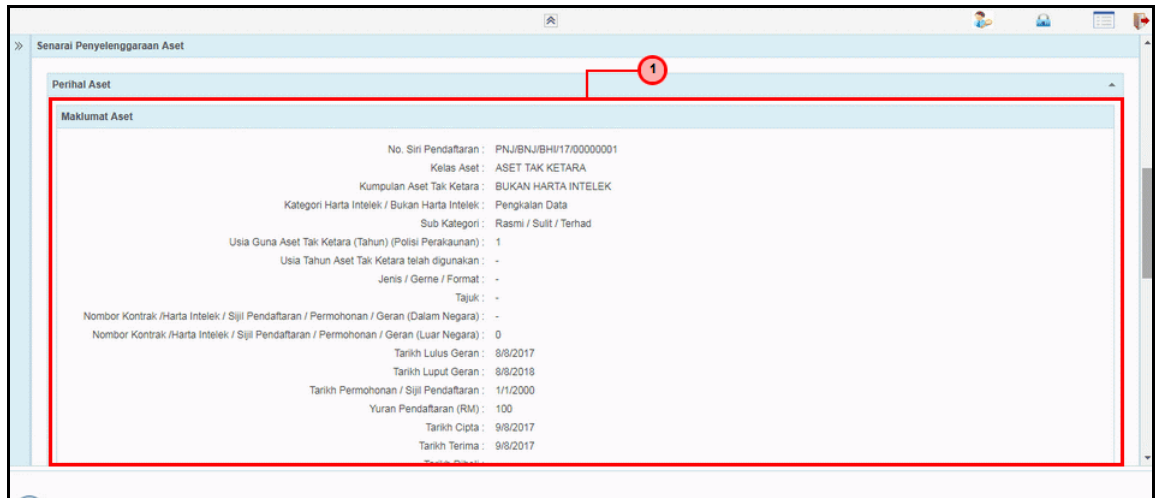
Senarai Penyelenggaraan Aset

1

Perihal Aset

Maklumat Aset

No. Siri Pendaftaran : PNJ/BNJ/BHI/17/00000001
Kelas Aset : ASET TAK KETARA
Kumpulan Aset Tak Ketara : BUKAN HARTA INTELEK
Kategori Harta Intelek / Bukan Harta Intelek : Pengkalan Data
Sub Kategori : Rasmi / Sulit / Terhad
Usia Guna Aset Tak Ketara (Tahun) (Polisi Perakaunan) : 1
Usia Tahun Aset Tak Ketara telah digunakan : -
Jenis / Gerne / Format : -
Tajuk : -
Nombor Kontrak /Harta Intelek / Sijil Pendaftaran / Permohonan / Geran (Dalam Negara) : -
Nombor Kontrak /Harta Intelek / Sijil Pendaftaran / Permohonan / Geran (Luar Negara) : 0
Tarikh Lulus Geran : 8/8/2017
Tarikh Luput Geran : 8/8/2018
Tarikh Permohonan / Sijil Pendaftaran : 1/1/2000
Yuran Pendaftaran (RM) : 100
Tarikh Cipta : 9/8/2017
Tarikh Terima : 9/8/2017
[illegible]